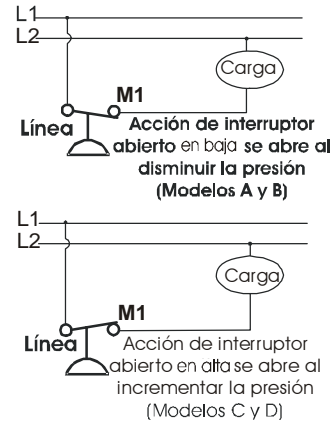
L1
L2
Carga
M1
Línea
Acción de interruptor abierto en baja se abre al disminuir la presión (Modelos A y B)

L1
L2
Carga
M1
Línea
Acción de interruptor abierto en alta se abre al incrementar la presión (Modelos C y D)